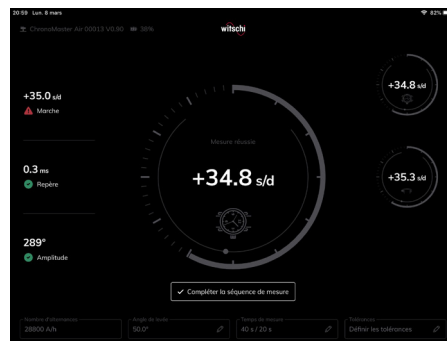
20:59 Lun. 8 mars

82%

ChronoMaster Air 00013 V0.90 38%

witschi

+35.0 s/d
Marche

0.3 ms
Repère

289°
Amplitude

Mesure réussie
+34.8 s/d

+34.8 s/d

+35.3 s/d

Compléter la séquence de mesure

Nombre d'alternances
28800 A/h

Angle de levée
50.0°

Temps de mesure
40 s / 20 s

Tolérances
Définir les tolérances